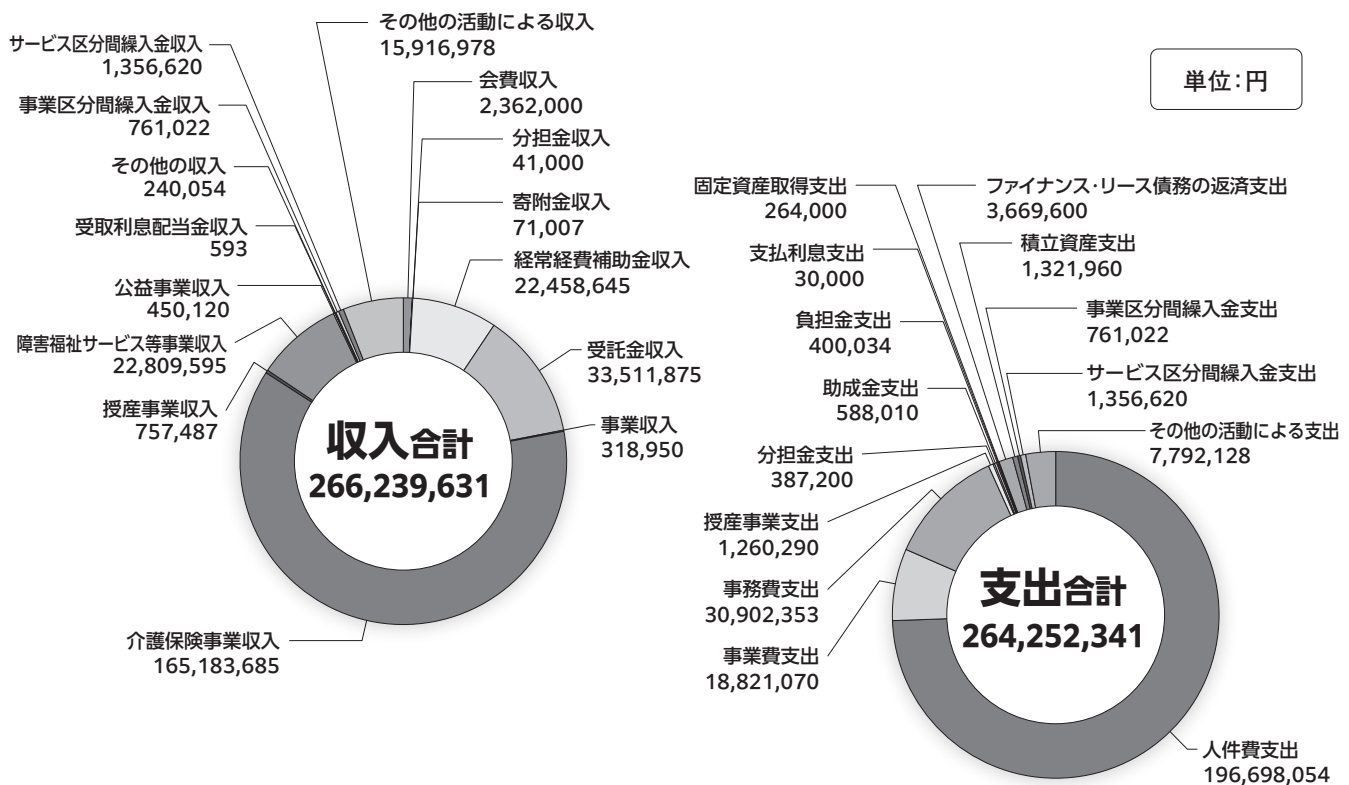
単位:円

サービス区分間繰入金収入
1,356,620

その他の活動による収入
15,916,978

会費収入
2,362,000

事業区分間繰入金収入
761,022

分担金収入
41,000

その他の収入
240,054

寄附金収入
71,007

受取利息配当金収入
593

経常経費補助金収入
22,458,645

公益事業収入
450,120

障害福祉サービス等事業収入
22,809,595

受託金収入
33,511,875

授産事業収入
757,487

事業収入
318,950

収入合計
266,239,631

介護保険事業収入
165,183,685

固定資産取得支出
264,000

ファイナンス・リース債務の返済支出
3,669,600

支払利息支出
30,000

積立資産支出
1,321,960

負担金支出
400,034

事業区分間繰入金支出
761,022

助成金支出
588,010

サービス区分間繰入金支出
1,356,620

分担金支出
387,200

その他の活動による支出
7,792,128

授産事業支出
1,260,290

事務費支出
30,902,353

支出合計
264,252,341

事業費支出
18,821,070

人件費支出
196,698,054